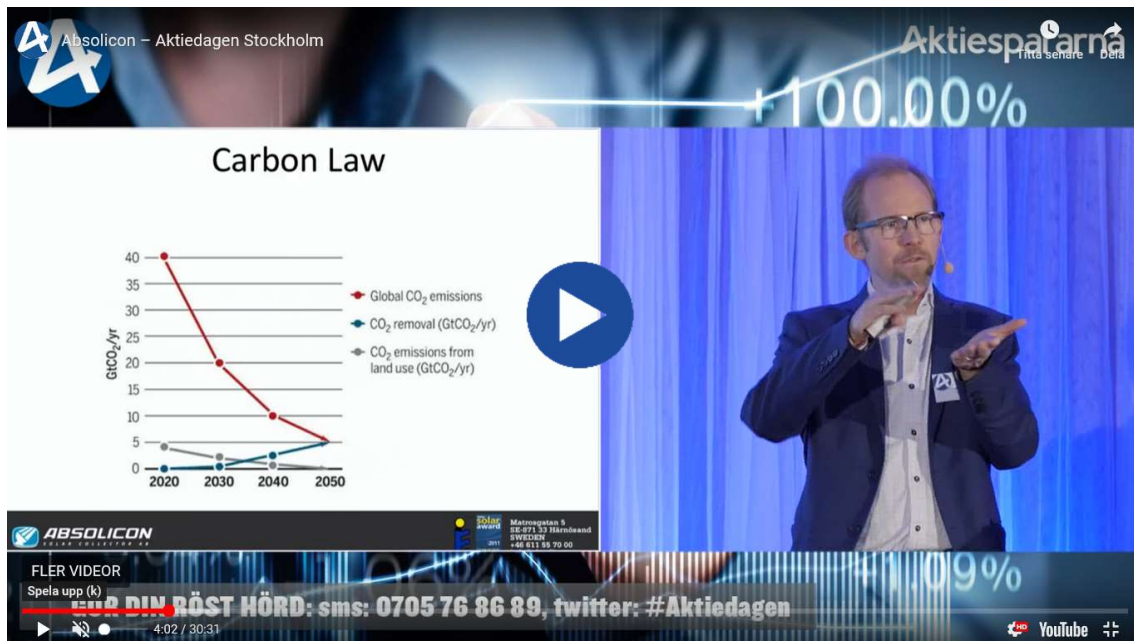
Absolicon – Aktiedagen Stockholm

Aktiespararna

Titta senare

Dela

+100.00%

Carbon Law

| 2020 | 2030 | 2040 | 2050 |

40
35
30
25
20
15
10
5
0

$GtCO_2/yr$

Global $CO_2$ emissions

$CO_2$ removal ($GtCO_2/yr$)

$CO_2$ emissions from land use ($GtCO_2/yr$)

2020 2030 2040 2050

ABSOLICON SOLAR COLLECTOR AB

solar award 2011

Matrosgatan 5
SE-871 33 Härnösand
SWEDEN
+46 611 55 70 00

A

1.09%

FLER VIDEOR

Spela upp (k)

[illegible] DIN RÖST HÖRD: sms: 0705 76 86 89, twitter: #Aktiedagen

4:02 / 30:31

HD

YouTube